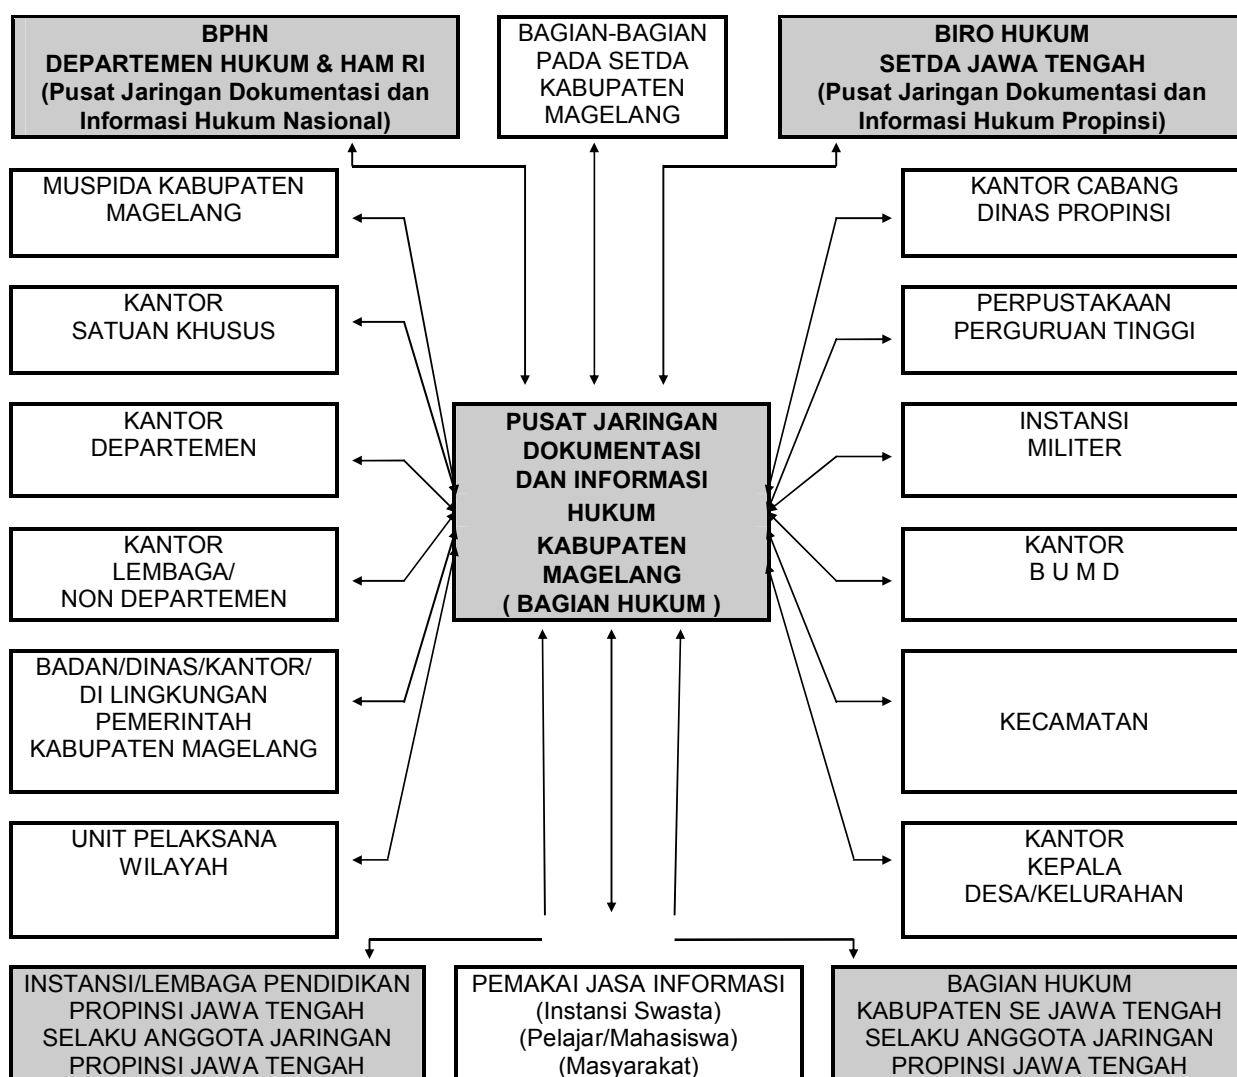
BPHN
DEPARTEMEN HUKUM & HAM RI
(Pusat Jaringan Dokumentasi dan Informasi Hukum Nasional)

BAGIAN-BAGIAN PADA SETDA KABUPATEN MAGELANG

BIRO HUKUM
SETDA JAWA TENGAH
(Pusat Jaringan Dokumentasi dan Informasi Hukum Propinsi)

MUSPIDA KABUPATEN MAGELANG

KANTOR SATUAN KHUSUS

KANTOR DEPARTEMEN

KANTOR LEMBAGA/ NON DEPARTEMEN

BADAN/DINAS/KANTOR/ DI LINGKUNGAN PEMERINTAH KABUPATEN MAGELANG

UNIT PELAKSANA WILAYAH

PUSAT JARINGAN DOKUMENTASI DAN INFORMASI HUKUM KABUPATEN MAGELANG ( BAGIAN HUKUM )

KANTOR CABANG DINAS PROPINSI

PERPUSTAKAAN PERGURUAN TINGGI

INSTANSI MILITER

KANTOR B U M D

KECAMATAN

KANTOR KEPALA DESA/KELURAHAN

INSTANSI/LEMBAGA PENDIDIKAN PROPINSI JAWA TENGAH SELAKU ANGGOTA JARINGAN PROPINSI JAWA TENGAH

PEMAKAI JASA INFORMASI
(Instansi Swasta)
(Pelajar/Mahasiswa)
(Masyarakat)

BAGIAN HUKUM KABUPATEN SE JAWA TENGAH SELAKU ANGGOTA JARINGAN PROPINSI JAWA TENGAH